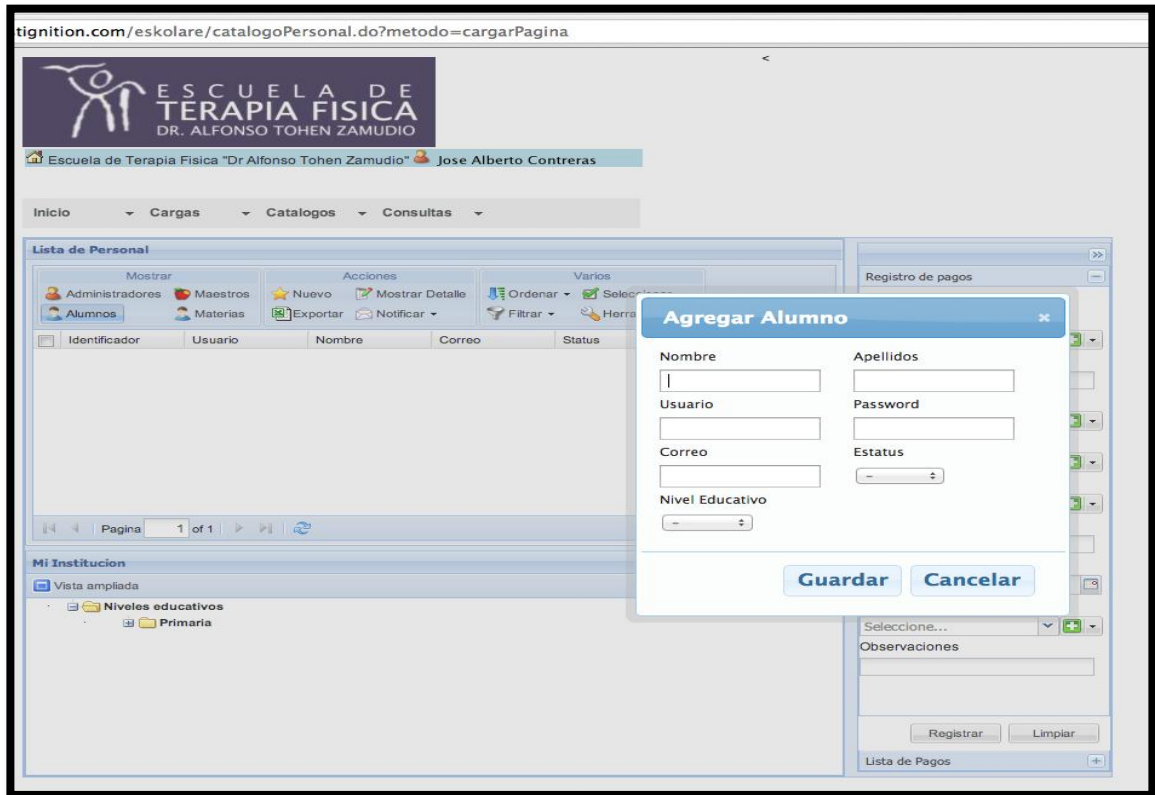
tignition.com/eskolare/catalogoPersonal.do?metodo=cargarPagina

<

ESCUELA DE TERAPIA FISICA
DR. ALFONSO TOHEN ZAMUDIO

Escuela de Terapia Fisica "Dr Alfonso Tohen Zamudio" Jose Alberto Contreras

Inicio Cargas Catalogos Consultas

Lista de Personal

Mostrar
Administradores Maestros
Alumnos Materias

Acciones
Nuevo Mostrar Detalle
Exportar Notificar

Varios
Ordenar Selec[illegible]
Filtrar Herra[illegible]

Identificador Usuario Nombre Correo Status

Pagina 1 of 1

Mi Institucion

Vista ampliada

Niveles educativos
Primaria

Registro de pagos

Agregar Alumno

Nombre
Apellidos
Usuario
Password
Correo
Estatus
–
Nivel Educativo
–

Guardar Cancelar

Seleccione...
Observaciones

Registrar Limpiar

Lista de Pagos